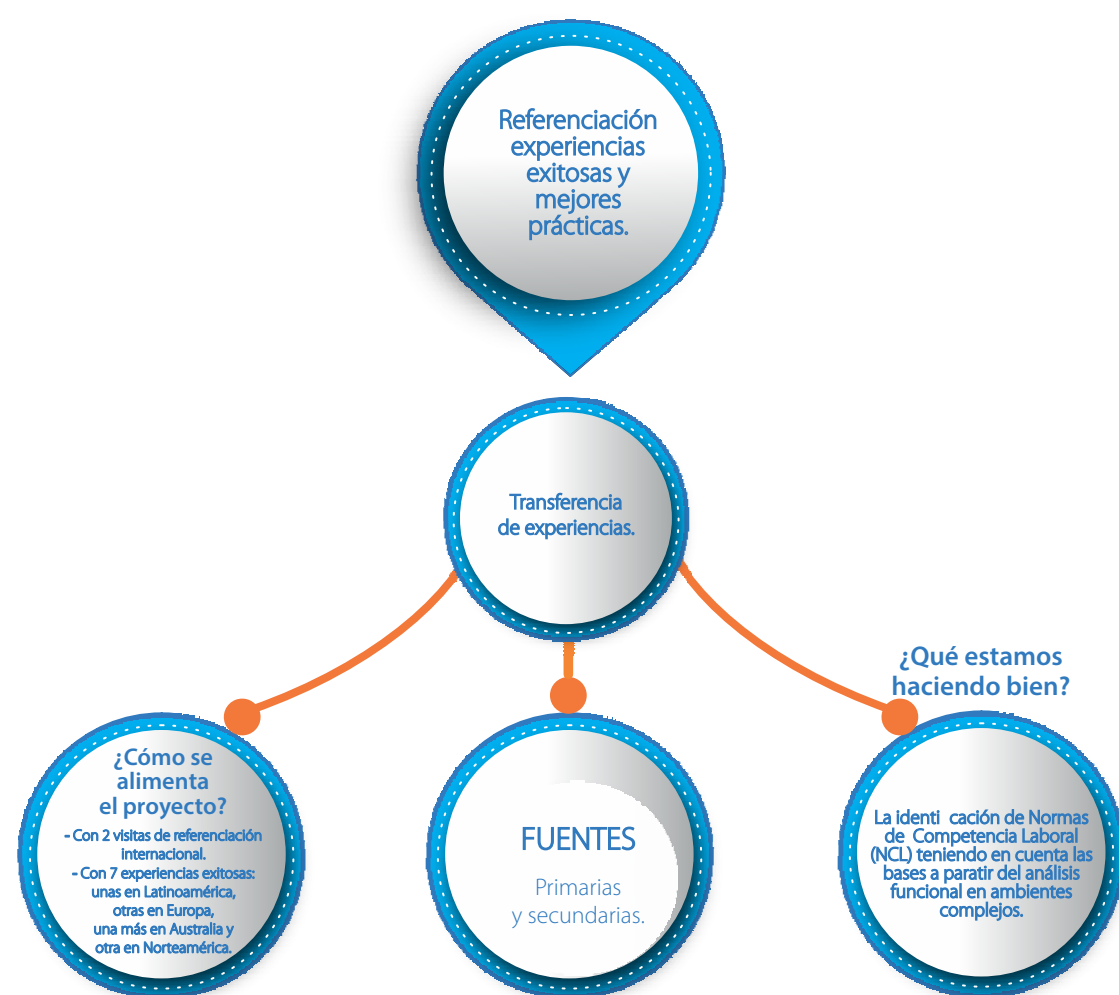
Referenciación experiencias exitosas y mejores prácticas.

Transferencia de experiencias.

¿Cómo se alimenta el proyecto?
- Con 2 visitas de referenciación internacional.
- Con 7 experiencias exitosas: unas en Latinoamérica, otras en Europa, una más en Australia y otra en Norteamérica.

FUENTES
Primarias y secundarias.

¿Qué estamos haciendo bien?

La identi cación de Normas de Competencia Laboral (NCL) teniendo en cuenta las bases a paratir del análisis funcional en ambientes complejos.